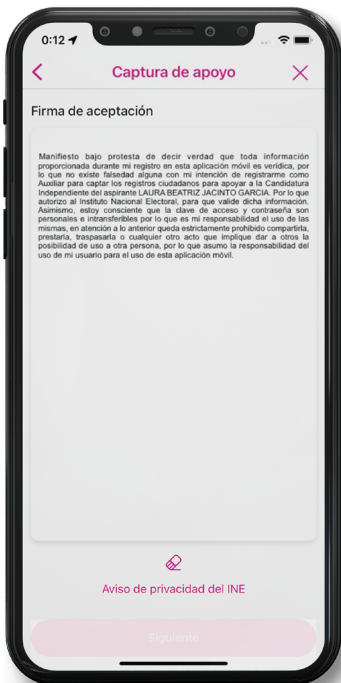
0:12

Captura de apoyo

Firma de aceptación

Manifiesto bajo protesta de decir verdad que toda información proporcionada durante mi registro en esta aplicación móvil es verídica, por lo que no existe falsedad alguna con mi intención de registrarme como Auxiliar para captar los registros ciudadanos para apoyar a la Candidatura Independiente del aspirante LAURA BEATRIZ JACINTO GARCIA. Por lo que autorizo al Instituto Nacional Electoral, para que valide dicha información. Asimismo, estoy consciente que la clave de acceso y contraseña son personales e intransferibles por lo que es mi responsabilidad el uso de las mismas, en atención a lo anterior queda estrictamente prohibido compartirla, prestarla, traspasarla o cualquier otro acto que implique dar a otros la posibilidad de uso a otra persona, por lo que asumo la responsabilidad del uso de mi usuario para el uso de esta aplicación móvil.

Aviso de privacidad del INE

Siguiente